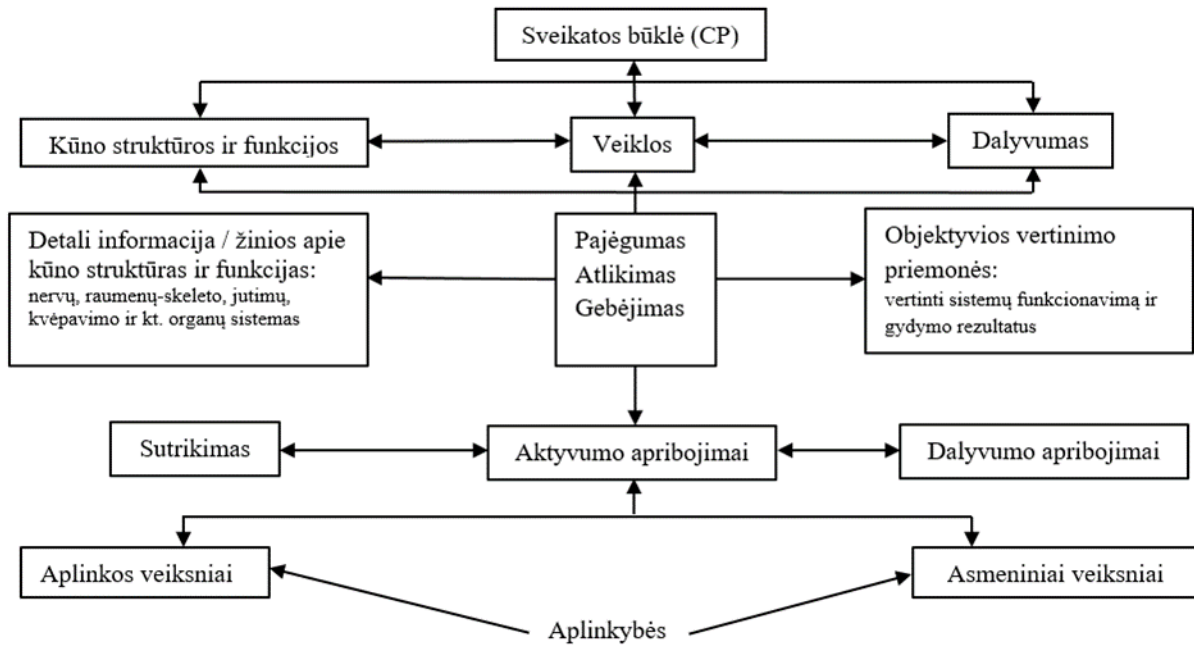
Sveikatos būklė (CP)

Kūno struktūros ir funkcijos

Veiklos

Dalyvumas

Detali informacija / žinios apie kūno struktūras ir funkcijas: nervų, raumenų-skeleto, jutimų, kvėpavimo ir kt. organų sistemas

Pajėgumas
Atlikimas
Gebėjimas

Objektyvios vertinimo priemonės: vertinti sistemų funkcionavimą ir gydymo rezultatus

Sutrikimas

Aktyvumo apribojimai

Dalyvumo apribojimai

Aplinkos veiksniai

Asmeniniai veiksniai

Aplinkybės